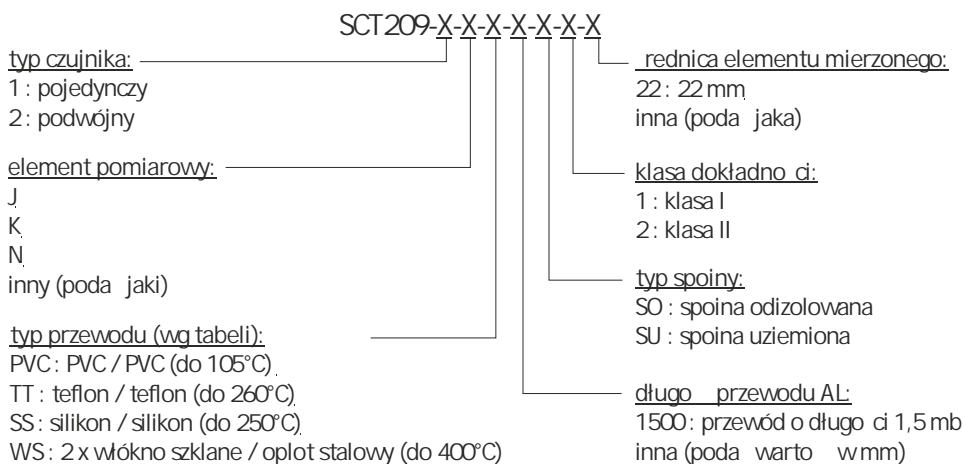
SCT209-X-X-X-X-X-X-X

typ czujnika:
1 : pojedynczy
2 : podwójny

element pomiarowy:
J
K
N
inny (poda jaki)

typ przewodu (wg tabeli):
PVC : PVC / PVC (do 105°C)
TT : teflon / teflon (do 260°C)
SS : silikon / silikon (do 250°C)
WS : 2 x włókno szklane / oplot stalowy (do 400°C)

rednica elementu mierzonego:
22 : 22 mm
inna (poda jaka)

klasa dokładno ci:
1 : klasa I
2 : klasa II

typ spoiny:
SO : spoina odizolowana
SU : spoina uziemiona

długo przewodu AL:
1500 : przewód o długo ci 1,5 mb
inna (poda warto w mm)